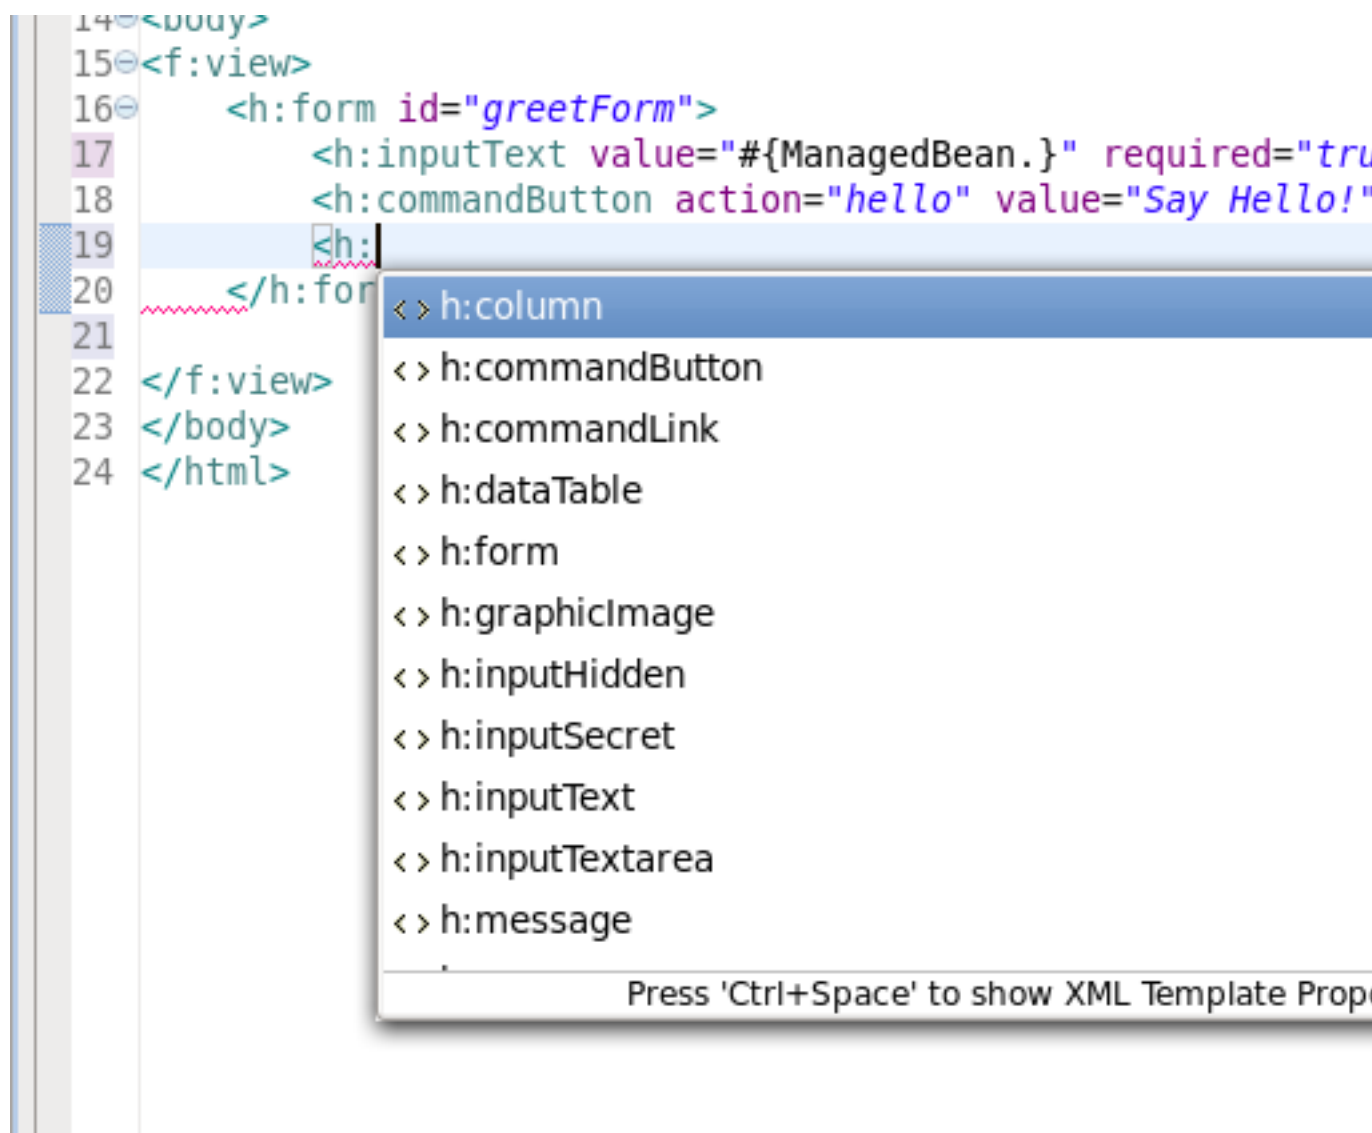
14 <body>
15 <f:view>
16 <h:form id="greetForm">
17 <h:inputText value="#{ManagedBean.}" required="tru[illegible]
18 <h:commandButton action="hello" value="Say Hello!"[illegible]
19 <h:
20 </h:for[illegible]
21
22 </f:view>
23 </body>
24 </html>

<> h:column
<> h:commandButton
<> h:commandLink
<> h:dataTable
<> h:form
<> h:graphicImage
<> h:inputHidden
<> h:inputSecret
<> h:inputText
<> h:inputTextarea
<> h:message

Press 'Ctrl+Space' to show XML Template Prop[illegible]